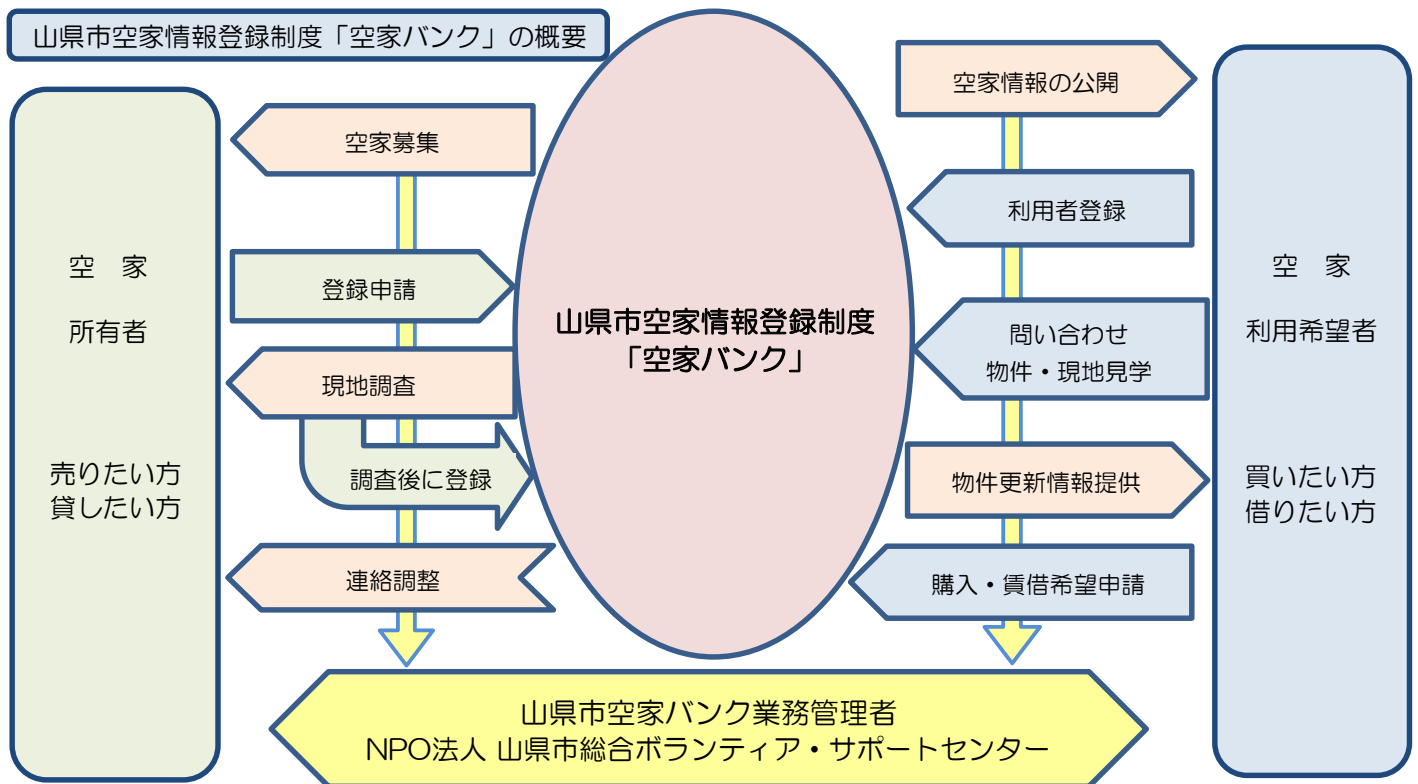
山県市空家情報登録制度「空家バンク」の概要

空　家

所有者

売りたい方
貸したい方

空家募集

登録申請

現地調査

調査後に登録

連絡調整

山県市空家情報登録制度
「空家バンク」

空家情報の公開

利用者登録

問い合わせ
物件・現地見学

物件更新情報提供

購入・賃借希望申請

空　家

利用希望者

買いたい方
借りたい方

山県市空家バンク業務管理者
NPO法人 山県市総合ボランティア・サポートセンター